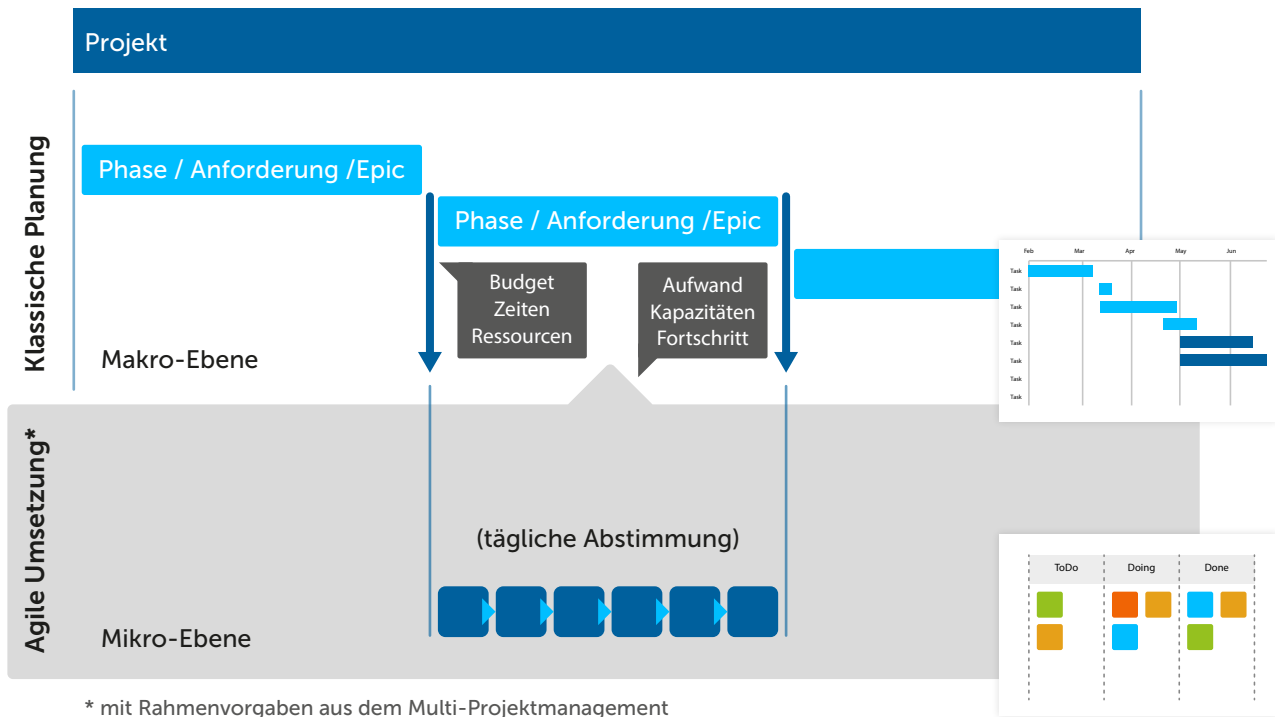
Projekt

Klassische Planung

Phase / Anforderung /Epic

Phase / Anforderung /Epic

Budget
Zeiten
Ressourcen

Aufwand
Kapazitäten
Fortschritt

Makro-Ebene

Feb Mar Apr May Jun
Task
Task
Task
Task
Task
Task
Task
Task

Agile Umsetzung*

(tägliche Abstimmung)

Mikro-Ebene

ToDo Doing Done

* mit Rahmenvorgaben aus dem Multi-Projektmanagement